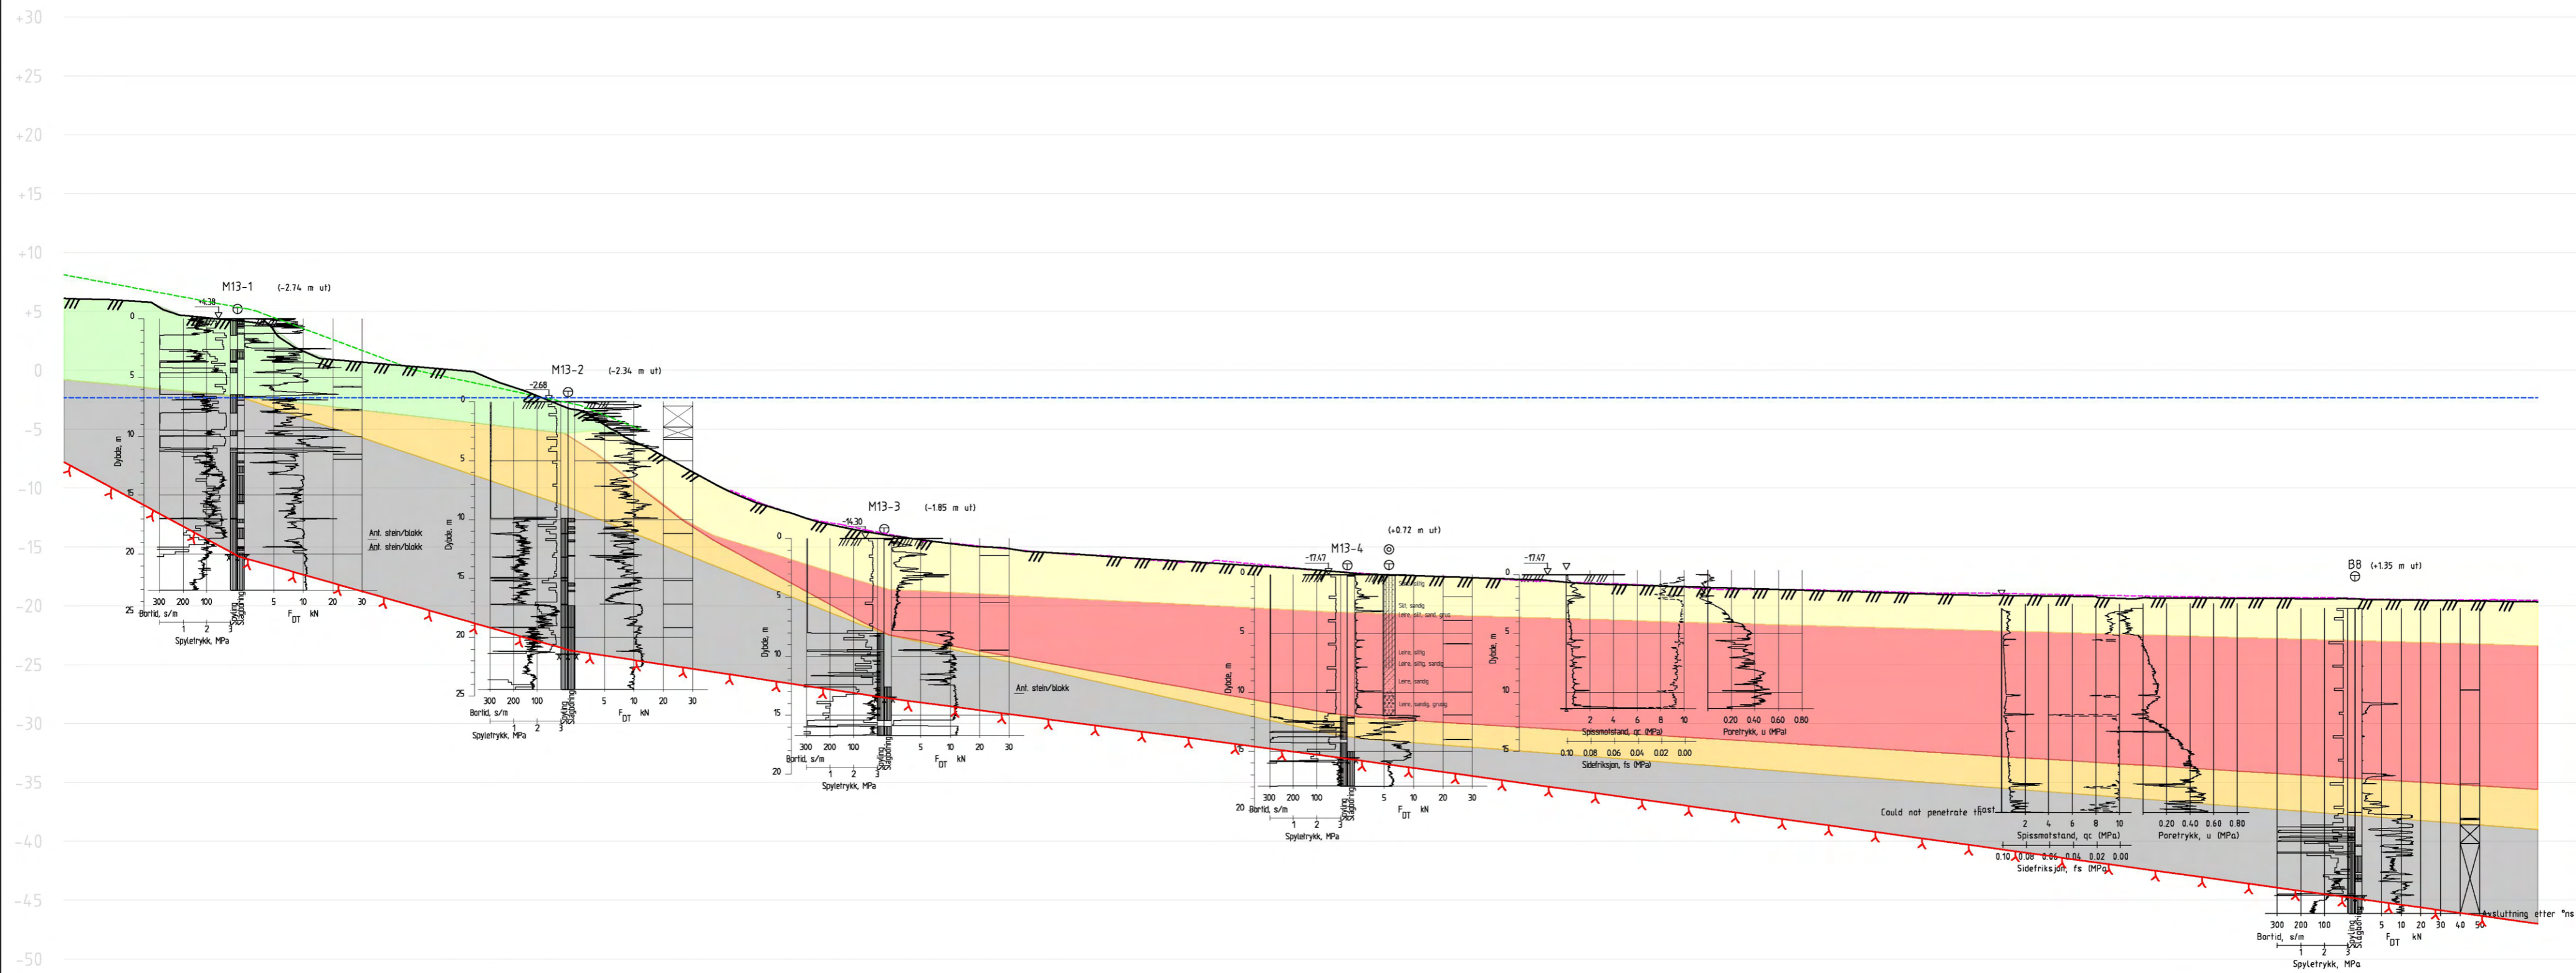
+30
+25
+20
+15
+10
+5
0
-5
-10
-15
-20
-25
-30
-35
-40
-45
-50

M13-1 (-2.74 m ut)
+4.38
0
5
10
15
20
25
Dybde, m
300 200 100
Bortid, s/m
1 2 3
Spyletrykk, MPa
Spyling Slagboring
5 10 20 30
$F_{DT}$ kN
Ant. stein/blokk
Ant. stein/blokk

M13-2 (-2.34 m ut)
-2.68
0
5
10
15
20
25
Dybde, m
300 200 100
Bortid, s/m
1 2 3
Spyletrykk, MPa
Spyling Slagboring
5 10 20 30
$F_{DT}$ kN

M13-3 (-1.85 m ut)
-14.30
0
5
10
15
20
Dybde, m
300 200 100
Bortid, s/m
1 2 3
Spyletrykk, MPa
Spyling Slagboring
5 10 20 30
$F_{DT}$ kN
Ant. stein/blokk

M13-4 (+0.72 m ut)
-17.47
0
5
10
15
20
Dybde, m
Silt, siltig
Silt, sandig
Leire, silt, sand, grus
Leire, siltig
Leire, siltig
Leire, siltig, sandig
Leire, sandig
Leire, sandig, grusig
300 200 100
Bortid, s/m
1 2 3
Spyletrykk, MPa
Spyling Slagboring
5 10 20 30
$F_{DT}$ kN

-17.47
0
5
10
15
Dybde, m
2 4 6 8 10
Spissmotstand, qc (MPa)
0.10 0.08 0.06 0.04 0.02 0.00
Sidefriksjon, fs (MPa)
0.20 0.40 0.60 0.80
Poretrykk, u (MPa)

Could not penetrate fast
2 4 6 8 10
Spissmotstand, qc (MPa)
0.10 0.08 0.06 0.04 0.02 0.00
Sidefriksjon, fs (MPa)
0.20 0.40 0.60 0.80
Poretrykk, u (MPa)

B8 (+1.35 m ut)
300 200 100
Bortid, s/m
1 2 3
Spyletrykk, MPa
Spyling Slagboring
5 10 20 30 40 50
$F_{DT}$ kN
Avslutning etter *ns